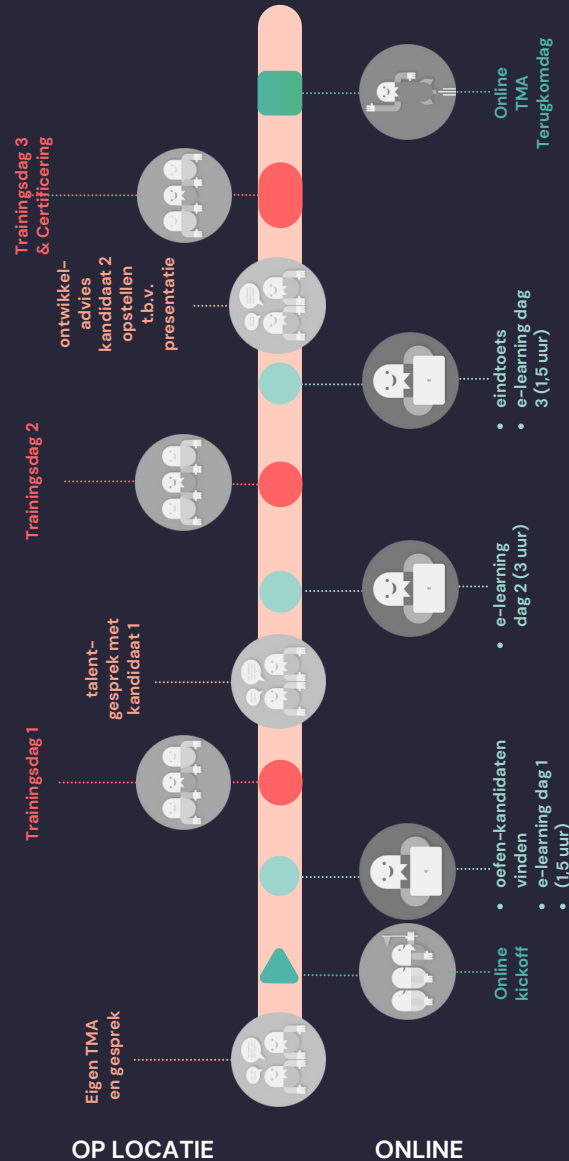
OP LOCATIE

ONLINE

Eigen TMA en gesprek

Online kickoff

Trainingsdag 1

• oefen-kandidaten vinden
• e-learning dag 1 (1,5 uur)

talent-gesprek met kandidaat 1

• e-learning dag 2 (3 uur)

Trainingsdag 2

• eindtoets
• e-learning dag 3 (1,5 uur)

ontwikkel-advies kandidaat 2 opstellen t.b.v. presentatie

Trainingsdag 3 & Certificering

Online TMA Terugkomdag